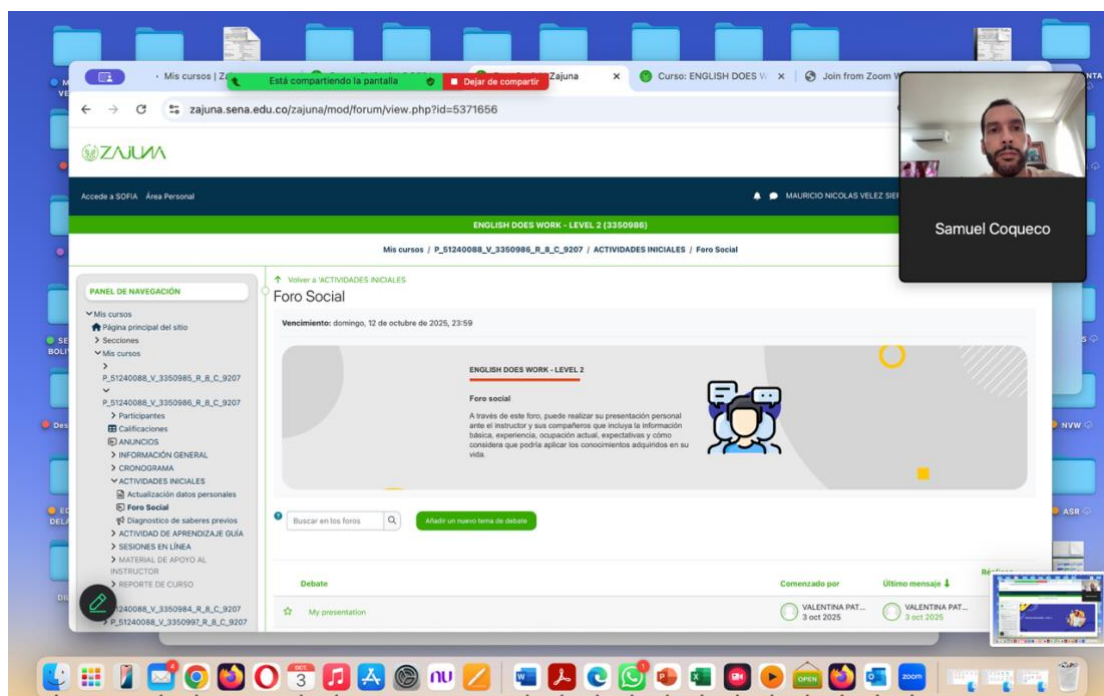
Mis cursos | Z
Está compartiendo la pantalla
Dejar de compartir
Zajuna
Curso: ENGLISH DOES W
Join from Zoom W

zajuna.sena.edu.co/zajuna/mod/forum/view.php?id=5371656

ZAJUNA

Accede a SOFIA Área Personal
MAURICIO NICOLAS VELEZ SIE

ENGLISH DOES WORK - LEVEL 2 (3350986)

Mis cursos / P_51240088_V_3350986_R_B_C_9207 / ACTIVIDADES INICIALES / Foro Social

Samuel Coqueco

PANEL DE NAVEGACIÓN
Mis cursos
Página principal del sitio
Secciones
Mis cursos
P_51240088_V_3350985_R_B_C_9207
P_51240088_V_3350986_R_B_C_9207
Participantes
Calificaciones
ANUNCIOS
INFORMACIÓN GENERAL
CRONOGRAMA
ACTIVIDADES INICIALES
Actualización datos personales
Foro Social
Diagnostico de saberes previos
ACTIVIDAD DE APRENDIZAJE GUÍA
SESIONES EN LÍNEA
MATERIAL DE APOYO AL INSTRUCTOR
REPORTE DE CURSO
P_51240088_V_3350984_R_B_C_9207
P_51240088_V_3350997_R_B_C_9207

Volver a 'ACTIVIDADES INICIALES
Foro Social

Vencimiento: domingo, 12 de octubre de 2025, 23:59

ENGLISH DOES WORK - LEVEL 2

Foro social

A través de este foro, puede realizar su presentación personal ante el instructor y sus compañeros que incluya la información básica, experiencia, ocupación actual, expectativas y cómo considera que podría aplicar los conocimientos adquiridos en su vida.

Buscar en los foros
Añadir un nuevo tema de debate

Debate | Comenzado por | Último mensaje | Réplicas
My presentation | VALENTINA PAT... 3 oct 2025 | VALENTINA PAT... 3 oct 2025

3
OPEN
zoom